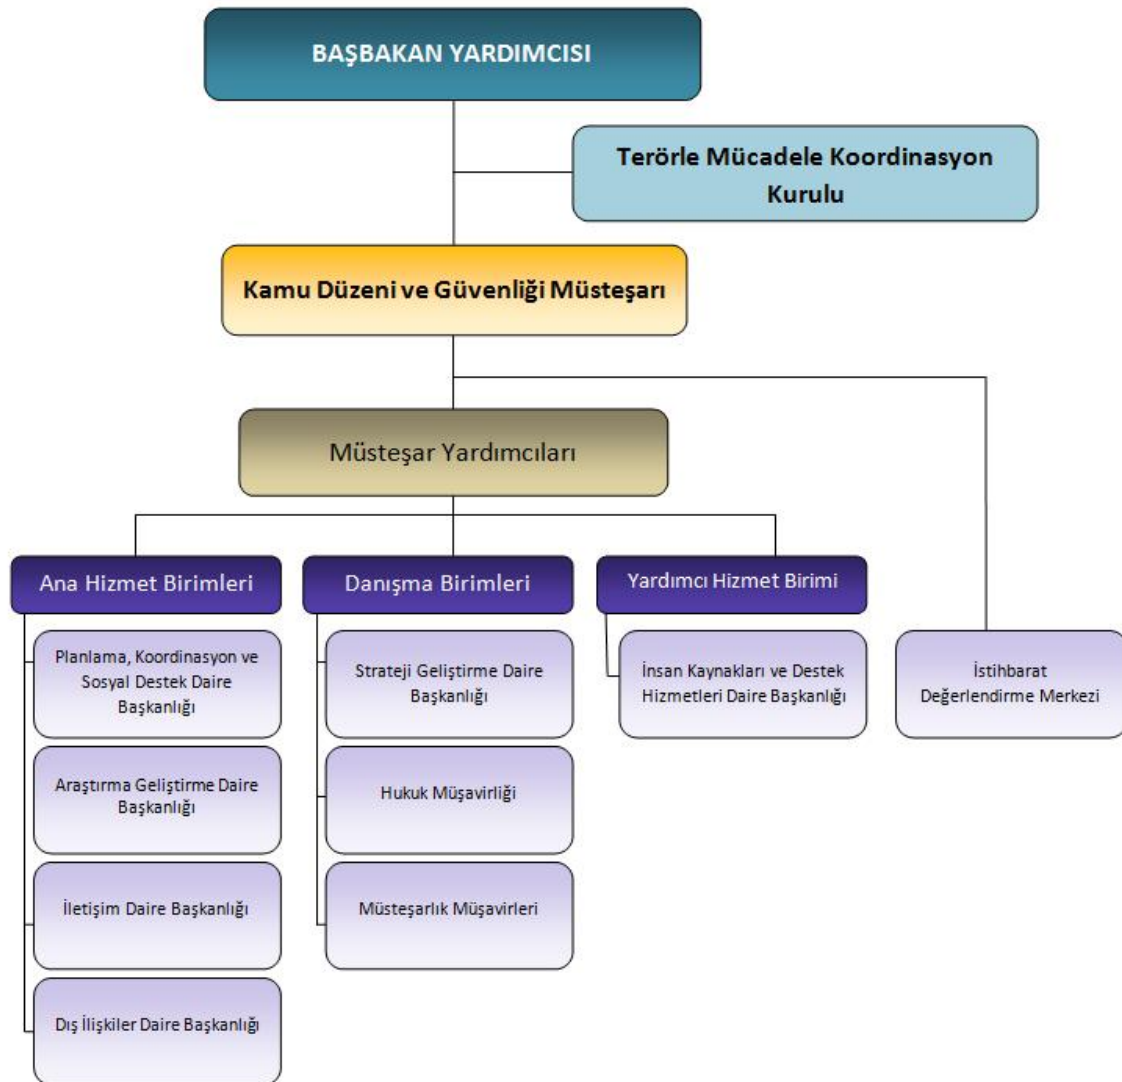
BAŞBAKAN YARDIMCISI

Terörle Mücadele Koordinasyon Kurulu

Kamu Düzeni ve Güvenliği Müsteşarı

Müsteşar Yardımcıları

Ana Hizmet Birimleri

Planlama, Koordinasyon ve Sosyal Destek Daire Başkanlığı

Araştırma Geliştirme Daire Başkanlığı

İletişim Daire Başkanlığı

Dış İlişkiler Daire Başkanlığı

Danışma Birimleri

Strateji Geliştirme Daire Başkanlığı

Hukuk Müşavirliği

Müsteşarlık Müşavirleri

Yardımcı Hizmet Birimi

İnsan Kaynakları ve Destek Hizmetleri Daire Başkanlığı

İstihbarat Değerlendirme Merkezi